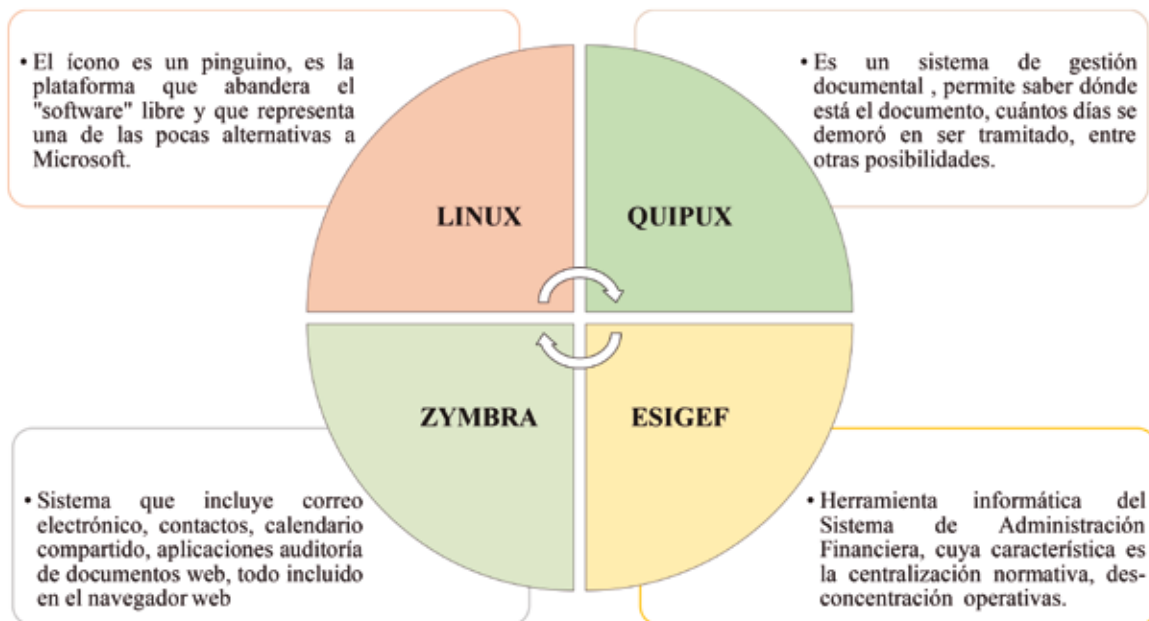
• El ícono es un pinguino, es la plataforma que abandera el "software" libre y que representa una de las pocas alternativas a Microsoft.

• Es un sistema de gestión documental , permite saber dónde está el documento, cuántos días se demoró en ser tramitado, entre otras posibilidades.

LINUX

QUIPUX

ZYMBRA

ESIGEF

• Sistema que incluye correo electrónico, contactos, calendario compartido, aplicaciones auditoría de documentos web, todo incluido en el navegador web

• Herramienta informática del Sistema de Administración Financiera, cuya característica es la centralización normativa, desconcentración operativas.